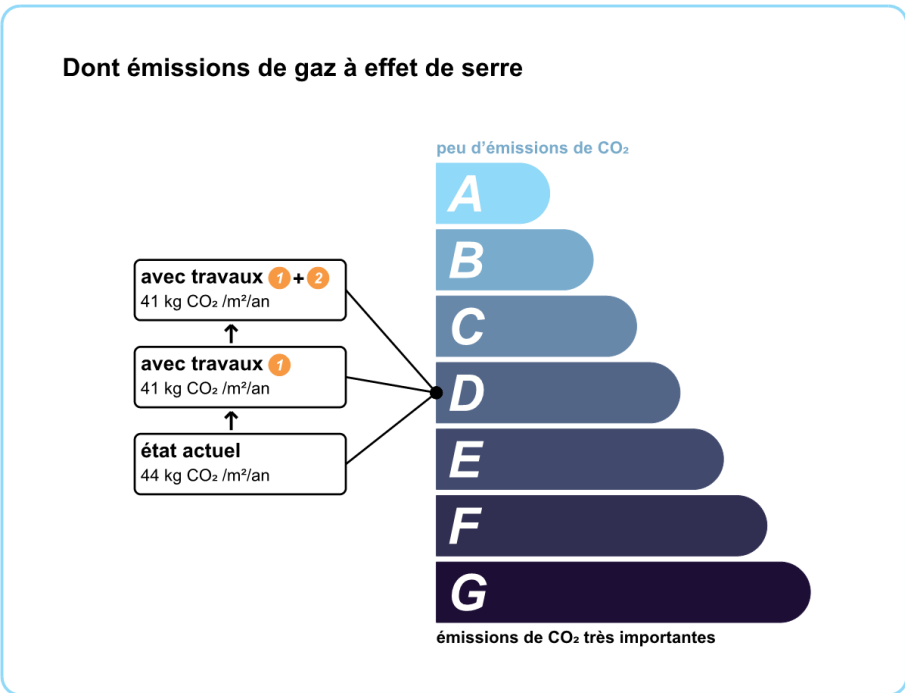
Dont émissions de gaz à effet de serre

avec travaux 1 + 2
41 kg $CO_2$ /m²/an

avec travaux 1
41 kg $CO_2$ /m²/an

état actuel
44 kg $CO_2$ /m²/an

peu d'émissions de $CO_2$

A
B
C
D
E
F
G

émissions de $CO_2$ très importantes